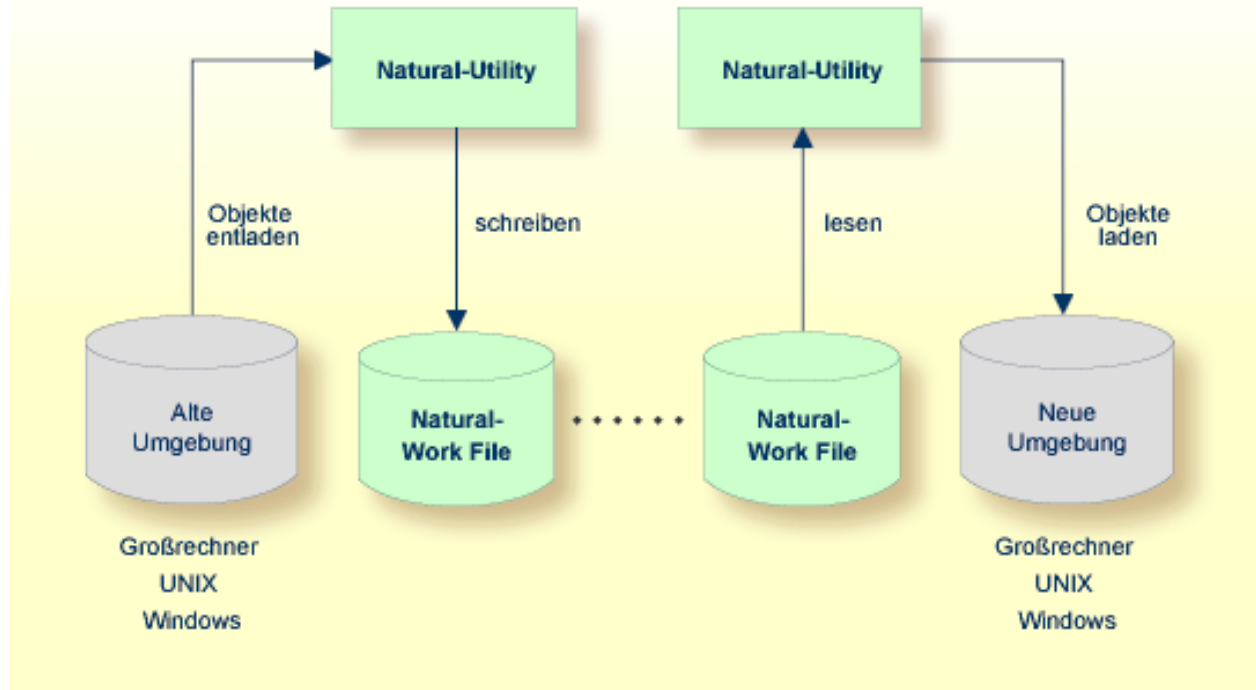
Natural-Utility

Natural-Utility

Objekte entladen

schreiben

lesen

Objekte laden

Alte Umgebung

Natural-Work File

Natural-Work File

Neue Umgebung

Großrechner
UNIX
Windows

Großrechner
UNIX
Windows